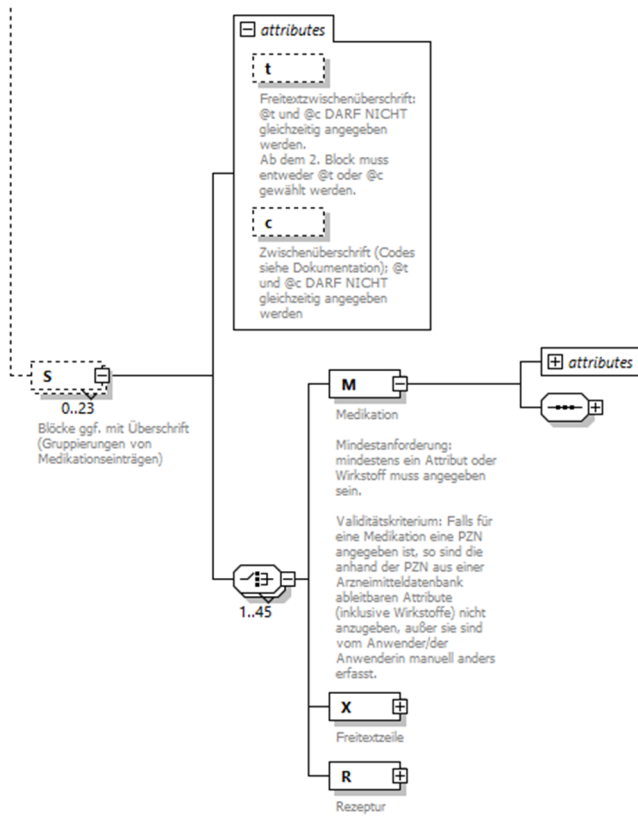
attributes

t

Freitextzwischenüberschrift: @t und @c DARF NICHT gleichzeitig angegeben werden. Ab dem 2. Block muss entweder @t oder @c gewählt werden.

c

Zwischenüberschrift (Codes siehe Dokumentation); @t und @c DARF NICHT gleichzeitig angegeben werden

S

0..23

Blöcke ggf. mit Überschrift (Gruppierungen von Medikationseinträgen)

M

Medikation

Mindestanforderung: mindestens ein Attribut oder Wirkstoff muss angegeben sein.

Validitätskriterium: Falls für eine Medikation eine PZN angegeben ist, so sind die anhand der PZN aus einer Arzneimitteldatenbank ableitbaren Attribute (inklusive Wirkstoffe) nicht anzugeben, außer sie sind vom Anwender/der Anwenderin manuell anders erfasst.

attributes

1..45

X

Freitextzeile

R

Rezeptur